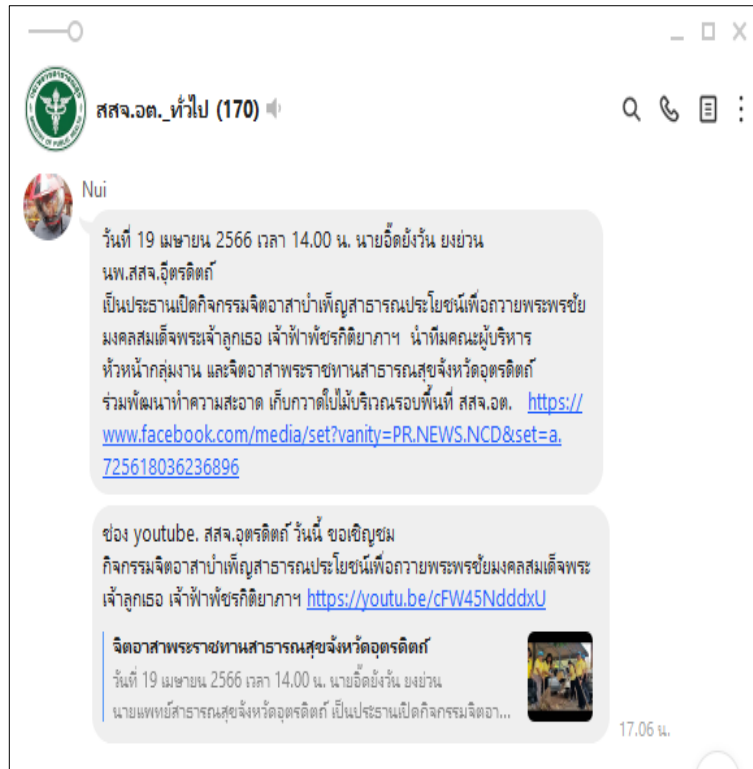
สสจ.อต._ทั่วไป (170)

Nui

วันที่ 19 เมษายน 2566 เวลา 14.00 น. นายอิ๊ดยั้งวัน ยงย่วน นพ.สสจ.อุตรดิตถ์
เป็นประธานเปิดกิจกรรมจิตอาสาบำเพ็ญสาธารณประโยชน์เพื่อถวายพระพรชัยมงคลสมเด็จพระเจ้าลูกเธอ เจ้าฟ้าพัชรกิติยาภาฯ นำทีมคณะผู้บริหาร หัวหน้ากลุ่มงาน และจิตอาสาพระราชทานสาธารณสุขจังหวัดอุตรดิตถ์ ร่วมพัฒนาทำความสะอาด เก็บกวาดใบไม้บริเวณรอบพื้นที่ สสจ.อต. https://www.facebook.com/media/set?vanity=PR.NEWS.NCD&set=a.725618036236896

ช่อง youtube. สสจ.อุตรดิตถ์ วันนี้ ขอเชิญชม
กิจกรรมจิตอาสาบำเพ็ญสาธารณประโยชน์เพื่อถวายพระพรชัยมงคลสมเด็จพระเจ้าลูกเธอ เจ้าฟ้าพัชรกิติยาภาฯ https://youtu.be/cFW45NdddxU

จิตอาสาพระราชทานสาธารณสุขจังหวัดอุตรดิตถ์
วันที่ 19 เมษายน 2566 เวลา 14.00 น. นายอิ๊ดยั้งวัน ยงย่วน
นายแพทย์สาธารณสุขจังหวัดอุตรดิตถ์ เป็นประธานเปิดกิจกรรมจิตอา...

17.06 น.